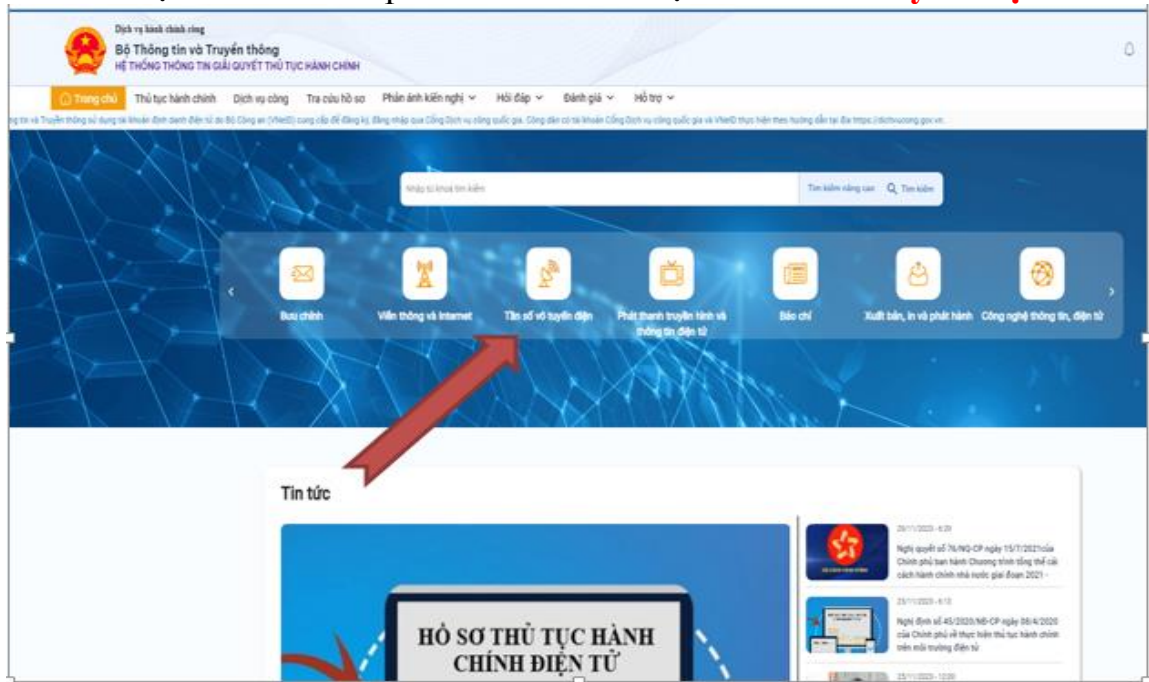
Dịch vụ hành chính công
Bộ Thông tin và Truyền thông
HỆ THỐNG THÔNG TIN GIẢI QUYẾT THỦ TỤC HÀNH CHÍNH

Trang chủ | Thủ tục hành chính | Dịch vụ công | Tra cứu hồ sơ | Phản ánh kiến nghị | Hỏi đáp | Đánh giá | Hỗ trợ

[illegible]

Nhập từ khoá tìm kiếm | Tìm kiếm nâng cao | Tìm kiếm

Bưu chính
Viễn thông và Internet
Tần số vô tuyến điện
Phát thanh truyền hình và thông tin điện tử
Báo chí
Xuất bản, In và phát hành
Công nghệ thông tin, điện tử

Tin tức

HỒ SƠ THỦ TỤC HÀNH CHÍNH ĐIỆN TỬ

25/11/2023 - 8:39
Nghị quyết số 76/NQ-CP ngày 15/7/2021 của Chính phủ ban hành Chương trình tổng thể cải cách hành chính nhà nước giai đoạn 2021 -

25/11/2023 - 8:13
Nghị định số 45/2020/NĐ-CP ngày 08/4/2020 của Chính phủ về thực hiện thủ tục hành chính trên môi trường điện tử

25/11/2023 - 12:00